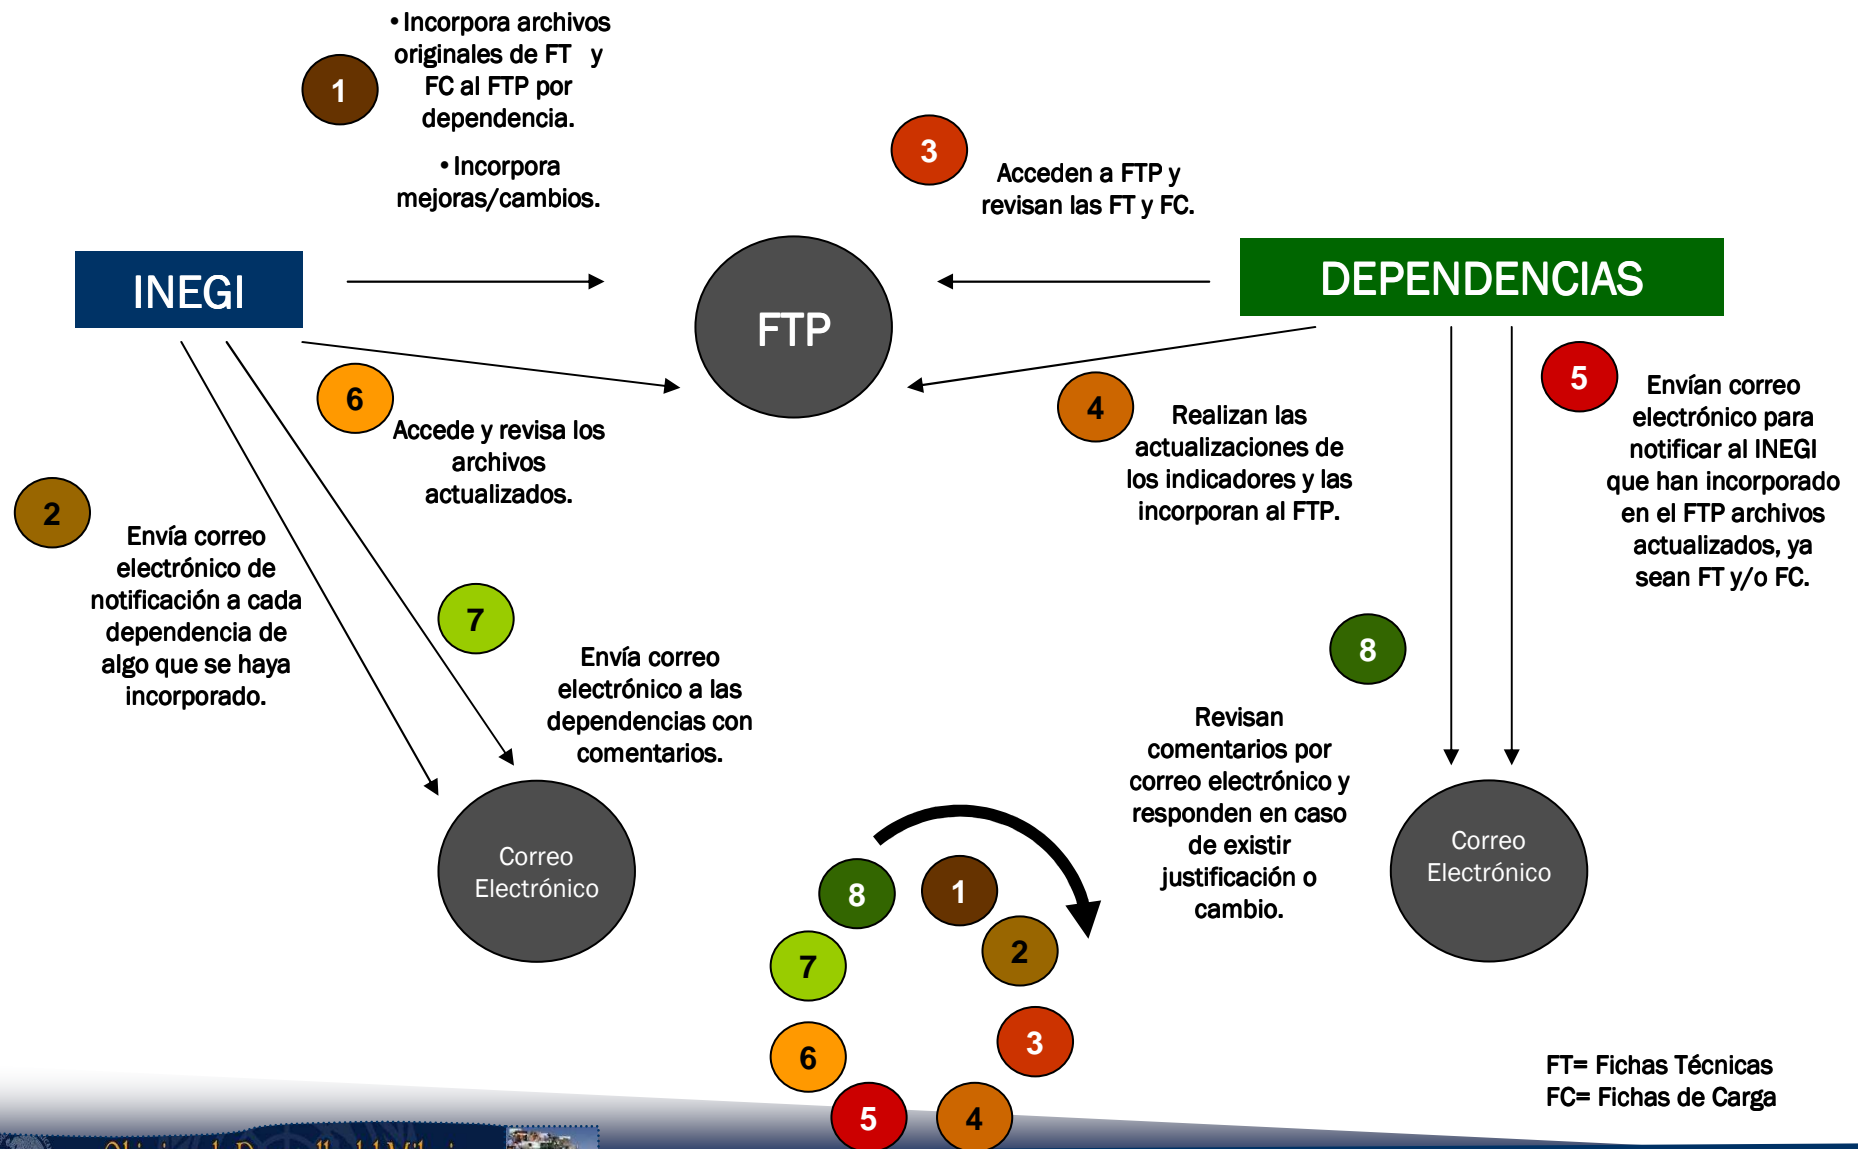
1

• Incorpora archivos originales de FT y FC al FTP por dependencia.

• Incorpora mejoras/cambios.

3

Acceden a FTP y revisan las FT y FC.

INEGI

FTP

DEPENDENCIAS

6

Accede y revisa los archivos actualizados.

4

Realizan las actualizaciones de los indicadores y las incorporan al FTP.

5

Envían correo electrónico para notificar al INEGI que han incorporado en el FTP archivos actualizados, ya sean FT y/o FC.

2

Envía correo electrónico de notificación a cada dependencia de algo que se haya incorporado.

7

Envía correo electrónico a las dependencias con comentarios.

8

Revisan comentarios por correo electrónico y responden en caso de existir justificación o cambio.

Correo Electrónico

Correo Electrónico

8 1 2 7 3 6 5 4

FT= Fichas Técnicas
FC= Fichas de Carga

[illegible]